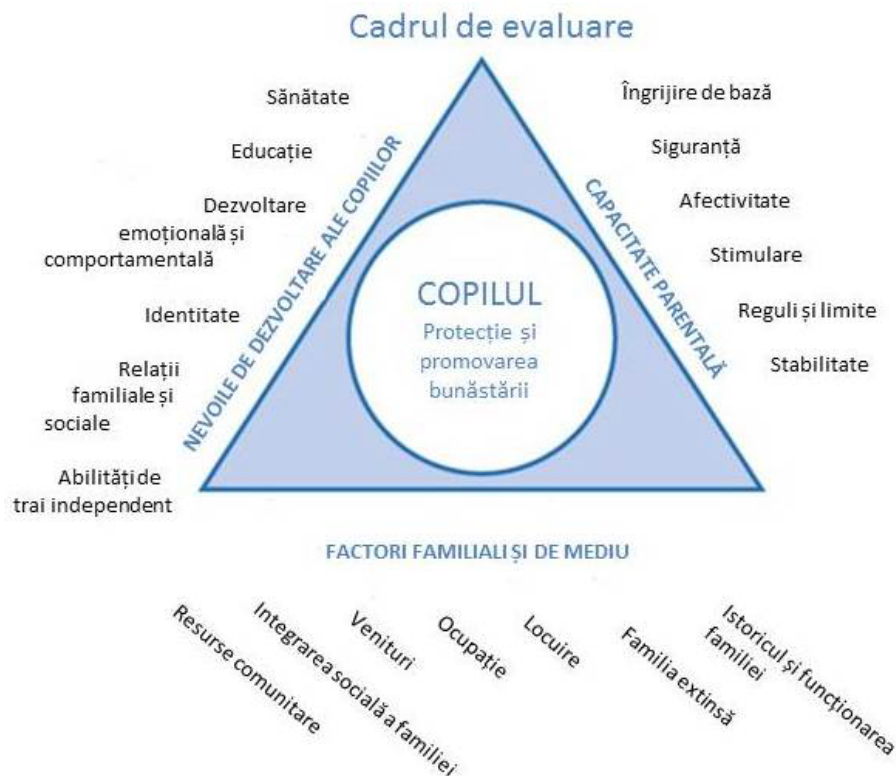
Cadrul de evaluare

Sănătate

Educație

Dezvoltare emoțională și comportamentală

Identitate

Relații familiale și sociale

Abilități de trai independent

NEVOILE DE DEZVOLTARE ALE COPIILOR

COPILUL

Protecție și promovarea bunăstării

CAPACITATE PARENTALĂ

Îngrijire de bază

Siguranță

Afectivitate

Stimulare

Reguli și limite

Stabilitate

FACTORI FAMILIALI ȘI DE MEDIU

Resurse comunitare

Integrarea socială a familiei

Venituri

Ocupație

Locuire

Familia extinsă

Istoricul și funcționarea familiei